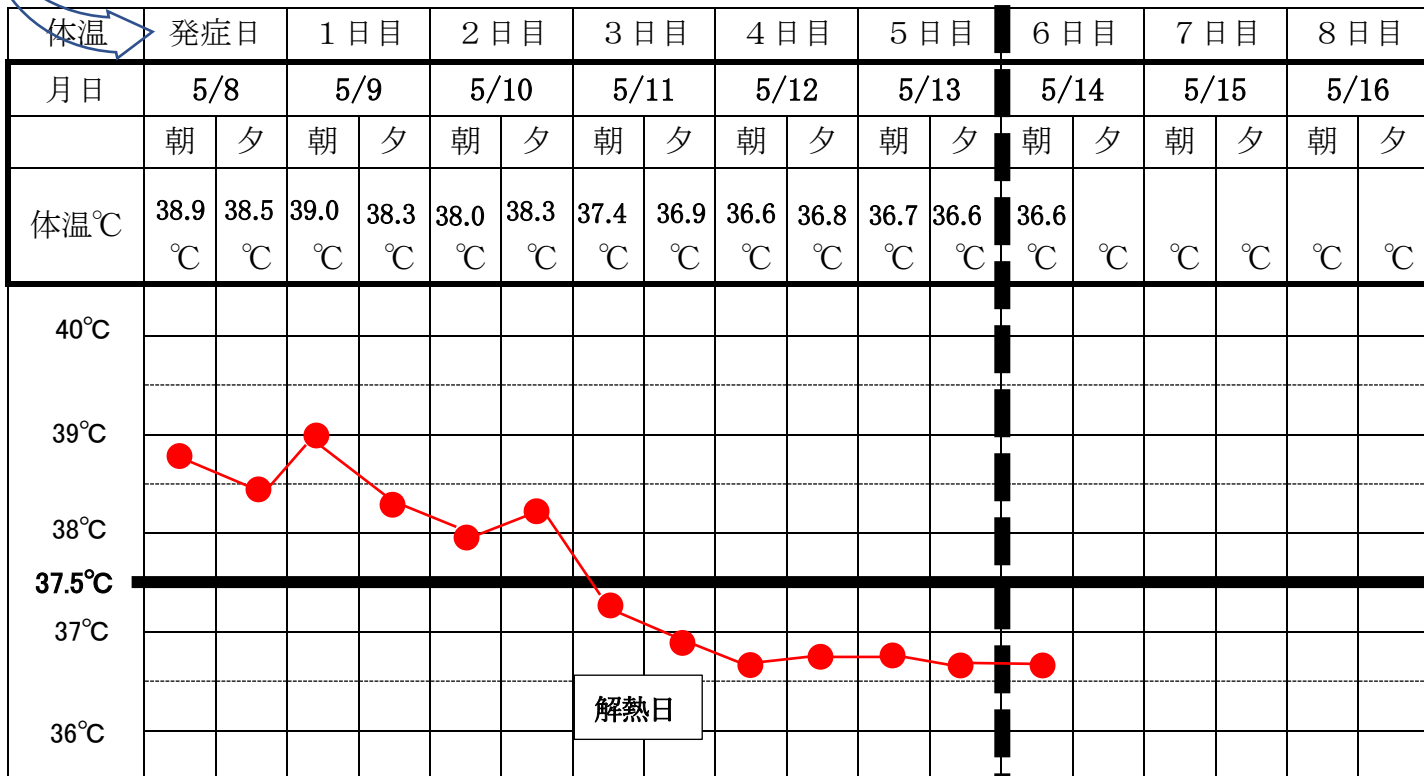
| 体温 | 発症日 | | 1日目 | | 2日目 | | 3日目 | | 4日目 | | 5日目 | | 6日目 | | 7日目 | | 8日目 | |
|---|---|---|---|---|---|---|---|---|---|---|---|---|---|---|---|---|---|---|
| 月日 | 5/8 | | 5/9 | | 5/10 | | 5/11 | | 5/12 | | 5/13 | | 5/14 | | 5/15 | | 5/16 | |
| | 朝 | 夕 | 朝 | 夕 | 朝 | 夕 | 朝 | 夕 | 朝 | 夕 | 朝 | 夕 | 朝 | 夕 | 朝 | 夕 | 朝 | 夕 |
| 体温℃ | 38.9 ℃ | 38.5 ℃ | 39.0 ℃ | 38.3 ℃ | 38.0 ℃ | 38.3 ℃ | 37.4 ℃ | 36.9 ℃ | 36.6 ℃ | 36.8 ℃ | 36.7 ℃ | 36.6 ℃ | 36.6 ℃ | ℃ | ℃ | ℃ | ℃ | ℃ |

40℃
39℃
38℃
37.5℃
37℃
36℃

解熱日